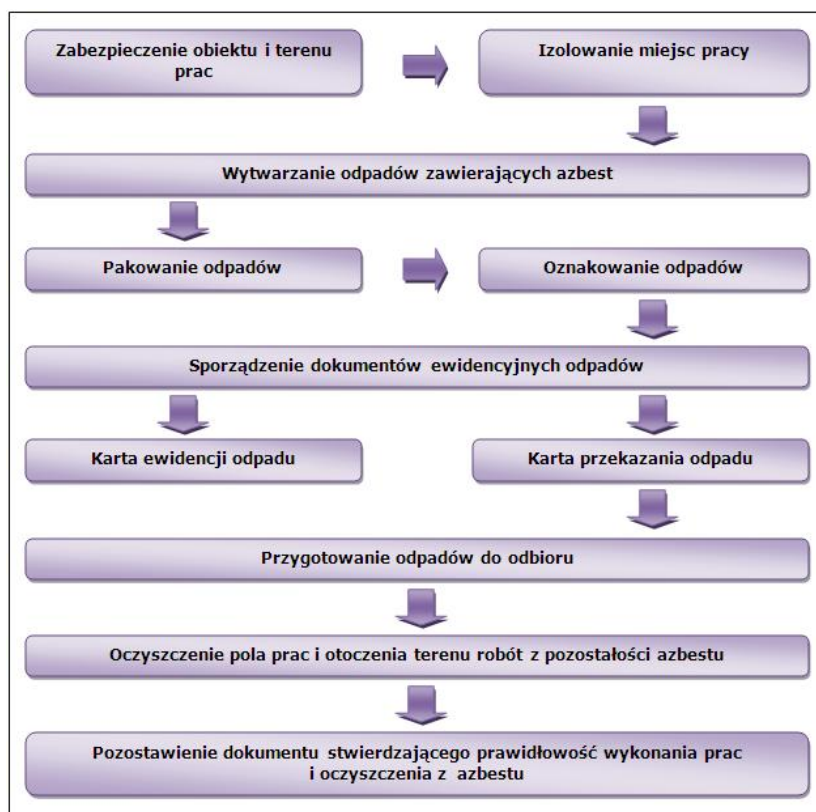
Zabezpieczenie obiektu i terenu prac

Izolowanie miejsc pracy

Wytwarzanie odpadów zawierających azbest

Pakowanie odpadów

Oznakowanie odpadów

Sporządzenie dokumentów ewidencyjnych odpadów

Karta ewidencji odpadu

Karta przekazania odpadu

Przygotowanie odpadów do odbioru

Oczyszczenie pola prac i otoczenia terenu robót z pozostałości azbestu

Pozostawienie dokumentu stwierdzającego prawidłowość wykonania prac i oczyszczenia z azbestu